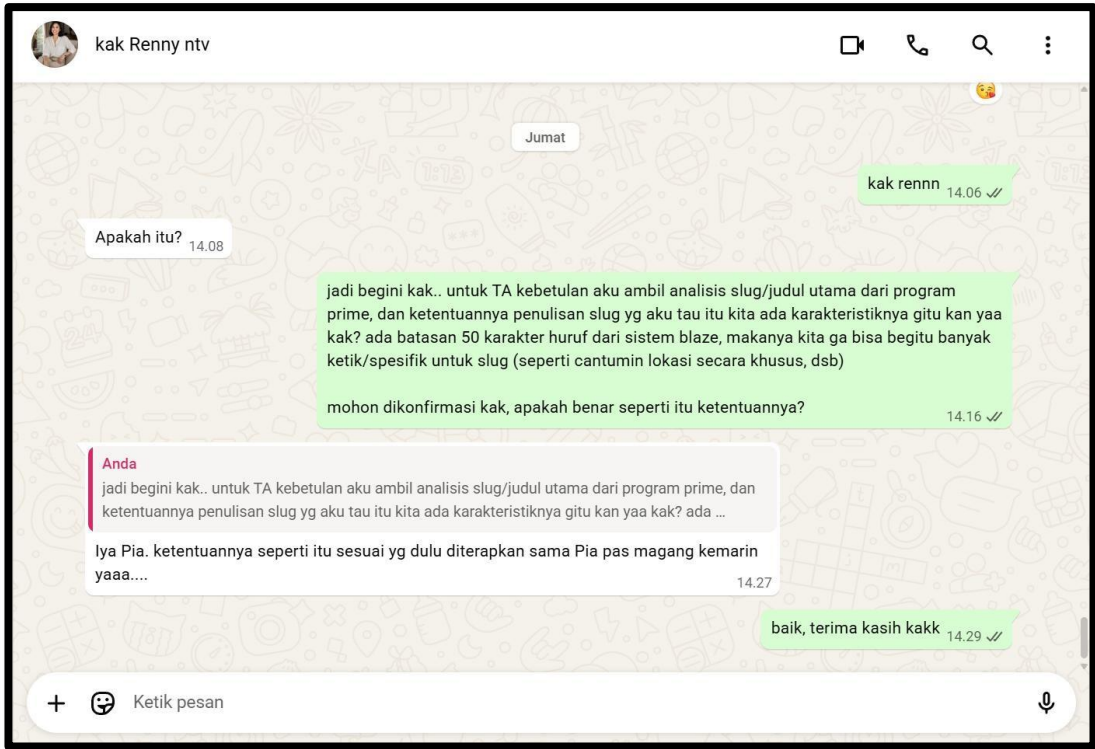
kak Renny ntv

Jumat

kak rennn 14.06

Apakah itu? 14.08

jadi begini kak.. untuk TA kebetulan aku ambil analisis slug/judul utama dari program prime, dan ketentuannya penulisan slug yg aku tau itu kita ada karakteristiknya gitu kan yaa kak? ada batasan 50 karakter huruf dari sistem blaze, makanya kita ga bisa begitu banyak ketik/spesifik untuk slug (seperti cantumin lokasi secara khusus, dsb)

mohon dikonfirmasi kak, apakah benar seperti itu ketentuannya?
14.16

Anda
jadi begini kak.. untuk TA kebetulan aku ambil analisis slug/judul utama dari program prime, dan ketentuannya penulisan slug yg aku tau itu kita ada karakteristiknya gitu kan yaa kak? ada ...

Iya Pia. ketentuannya seperti itu sesuai yg dulu diterapkan sama Pia pas magang kemarin yaaa....
14.27

baik, terima kasih kakk 14.29

Ketik pesan